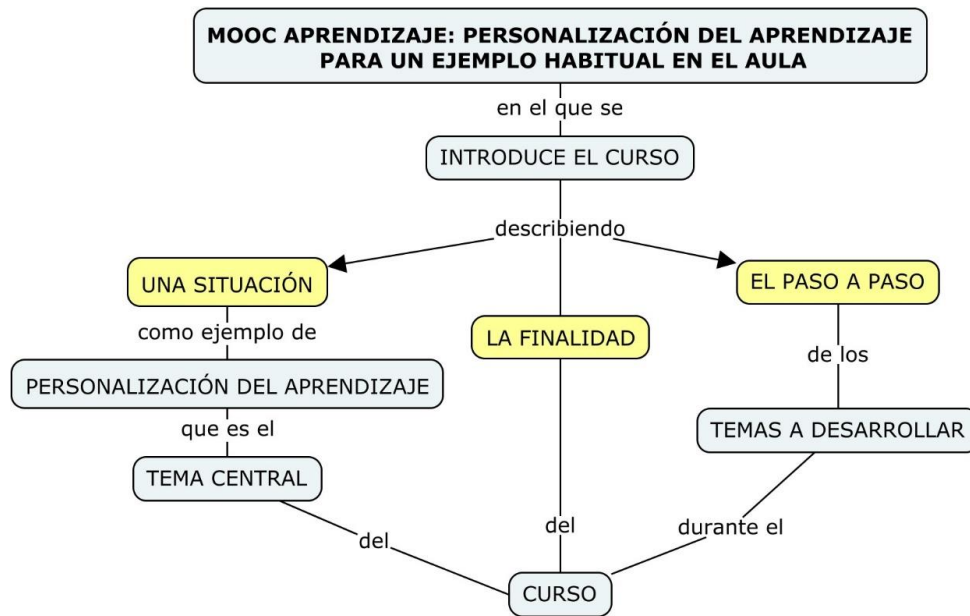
MOOC APRENDIZAJE: PERSONALIZACIÓN DEL APRENDIZAJE PARA UN EJEMPLO HABITUAL EN EL AULA

en el que se

INTRODUCE EL CURSO

describiendo

UNA SITUACIÓN

como ejemplo de

PERSONALIZACIÓN DEL APRENDIZAJE

que es el

TEMA CENTRAL

del

LA FINALIDAD

del

EL PASO A PASO

de los

TEMAS A DESARROLLAR

durante el

CURSO